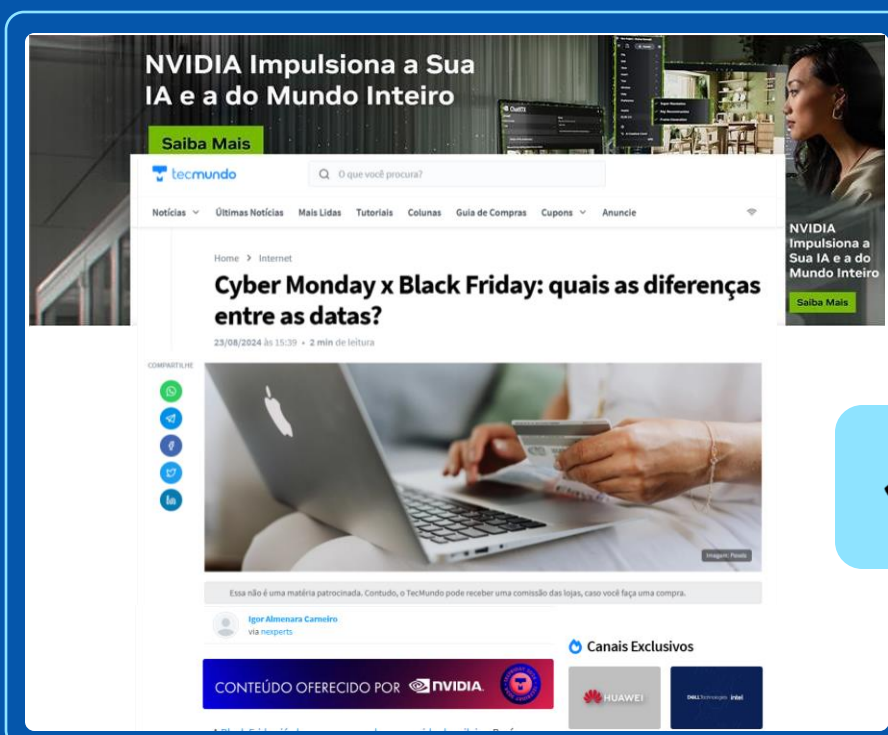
NVIDIA Impulsiona a Sua IA e a do Mundo Inteiro

Saiba Mais

tecmundo

O que você procura?

Notícias Últimas Notícias Mais Lidas Tutoriais Colunas Guia de Compras Cupons Anuncie

NVIDIA Impulsiona a Sua IA e a do Mundo Inteiro

Saiba Mais

Home > Internet

Cyber Monday x Black Friday: quais as diferenças entre as datas?

23/08/2024 às 15:39 • 2 min de leitura

COMPARTILHE

Imagem: Pexels

Essa não é uma matéria patrocinada. Contudo, o TecMundo pode receber uma comissão das lojas, caso você faça uma compra.

Igor Almenara Carneiro
via nexperts

Canais Exclusivos

CONTEÚDO OFERECIDO POR NVIDIA.

HUAWEI

DELL Technologies intel